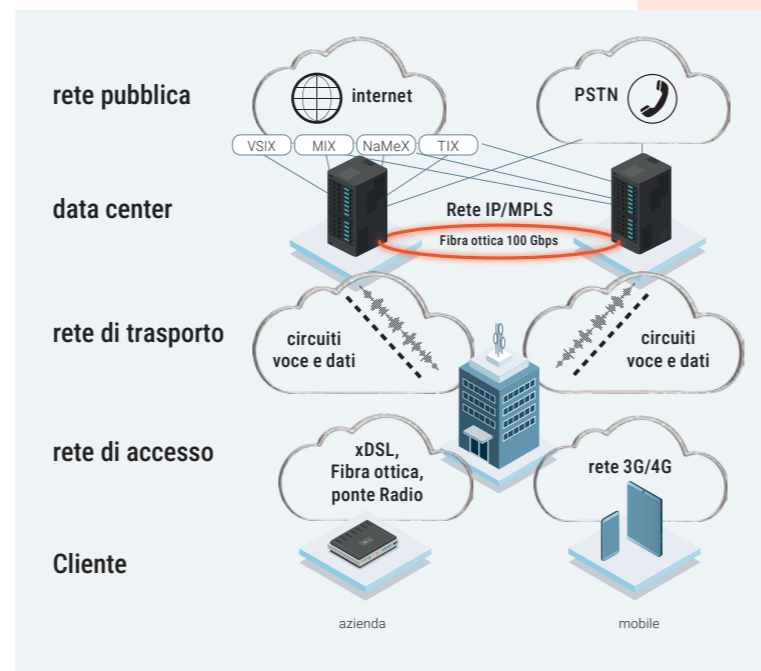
rete pubblica

internet

PSTN

VSIX MIX NaMeX TIX

data center

Rete IP/MPLS

Fibra ottica 100 Gbps

rete di trasporto

circuiti voce e dati

circuiti voce e dati

rete di accesso

xDSL, Fibra ottica, ponte Radio

rete 3G/4G

Cliente

azienda

mobile